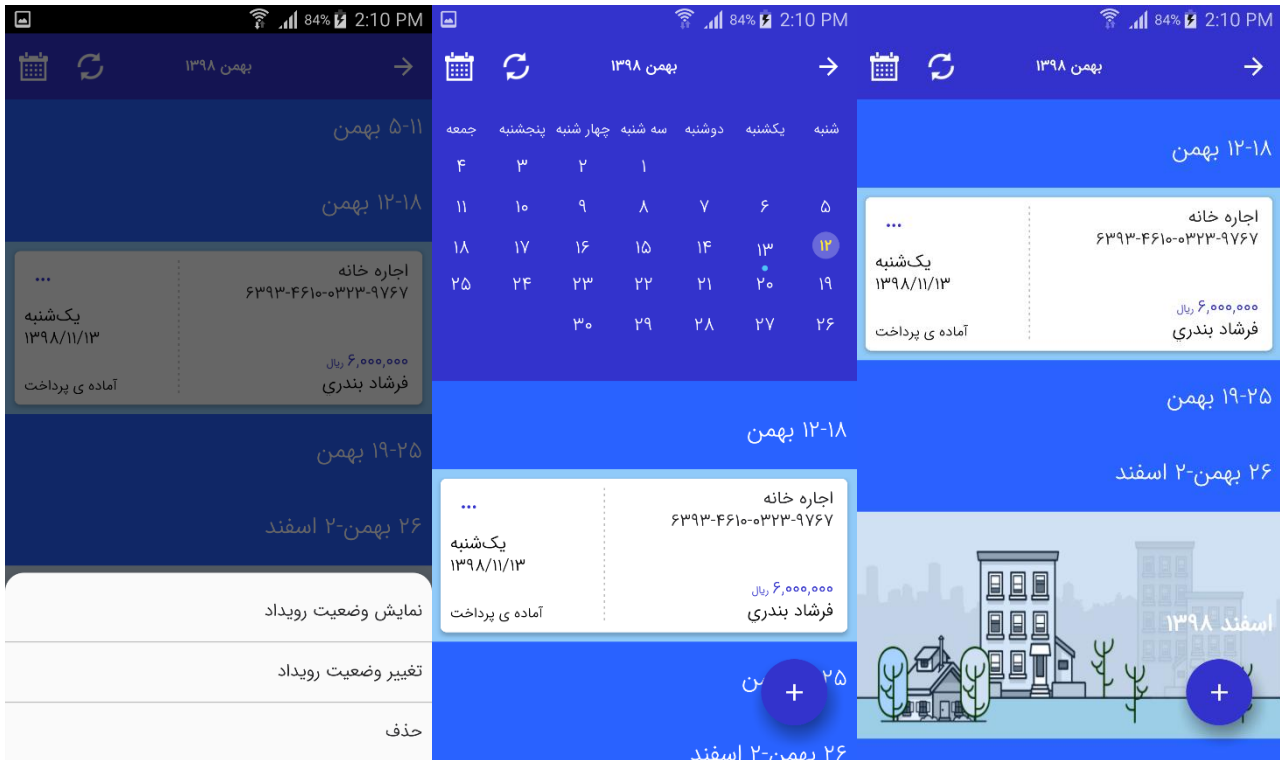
84% 2:10 PM

بهمن ۱۳۹۸

۵-۱۱ بهمن

۱۲-۱۸ بهمن

اجاره خانه
۶۳۹۳-۴۶۱۰-۰۳۲۳-۹۷۶۷
...
یک‌شنبه
۱۳۹۸/۱۱/۱۳
۶,۰۰۰,۰۰۰ ریال
فرشاد بندری
آماده ی پرداخت

۱۹-۲۵ بهمن

۲۶ بهمن-۲ اسفند

نمایش وضعیت رویداد

تغییر وضعیت رویداد

حذف

84% 2:10 PM

بهمن ۱۳۹۸

| شنبه | یکشنبه | دوشنبه | سه شنبه | چهار شنبه | پنجشنبه | جمعه |
|---|---|---|---|---|---|---|
| | | | ۱ | ۲ | ۳ | ۴ |
| ۵ | ۶ | ۷ | ۸ | ۹ | ۱۰ | ۱۱ |
| ۱۲ | ۱۳ | ۱۴ | ۱۵ | ۱۶ | ۱۷ | ۱۸ |
| ۱۹ | ۲۰ | ۲۱ | ۲۲ | ۲۳ | ۲۴ | ۲۵ |
| ۲۶ | ۲۷ | ۲۸ | ۲۹ | ۳۰ | | |

۱۲-۱۸ بهمن

اجاره خانه
۶۳۹۳-۴۶۱۰-۰۳۲۳-۹۷۶۷
...
یک‌شنبه
۱۳۹۸/۱۱/۱۳
۶,۰۰۰,۰۰۰ ریال
فرشاد بندری
آماده ی پرداخت

۲۵ بهمن
+

۲۶ بهمن-۲ اسفند

84% 2:10 PM

بهمن ۱۳۹۸

۱۲-۱۸ بهمن

اجاره خانه
۶۳۹۳-۴۶۱۰-۰۳۲۳-۹۷۶۷
...
یک‌شنبه
۱۳۹۸/۱۱/۱۳
۶,۰۰۰,۰۰۰ ریال
فرشاد بندری
آماده ی پرداخت

۱۹-۲۵ بهمن

۲۶ بهمن-۲ اسفند

اسفند ۱۳۹۸
+